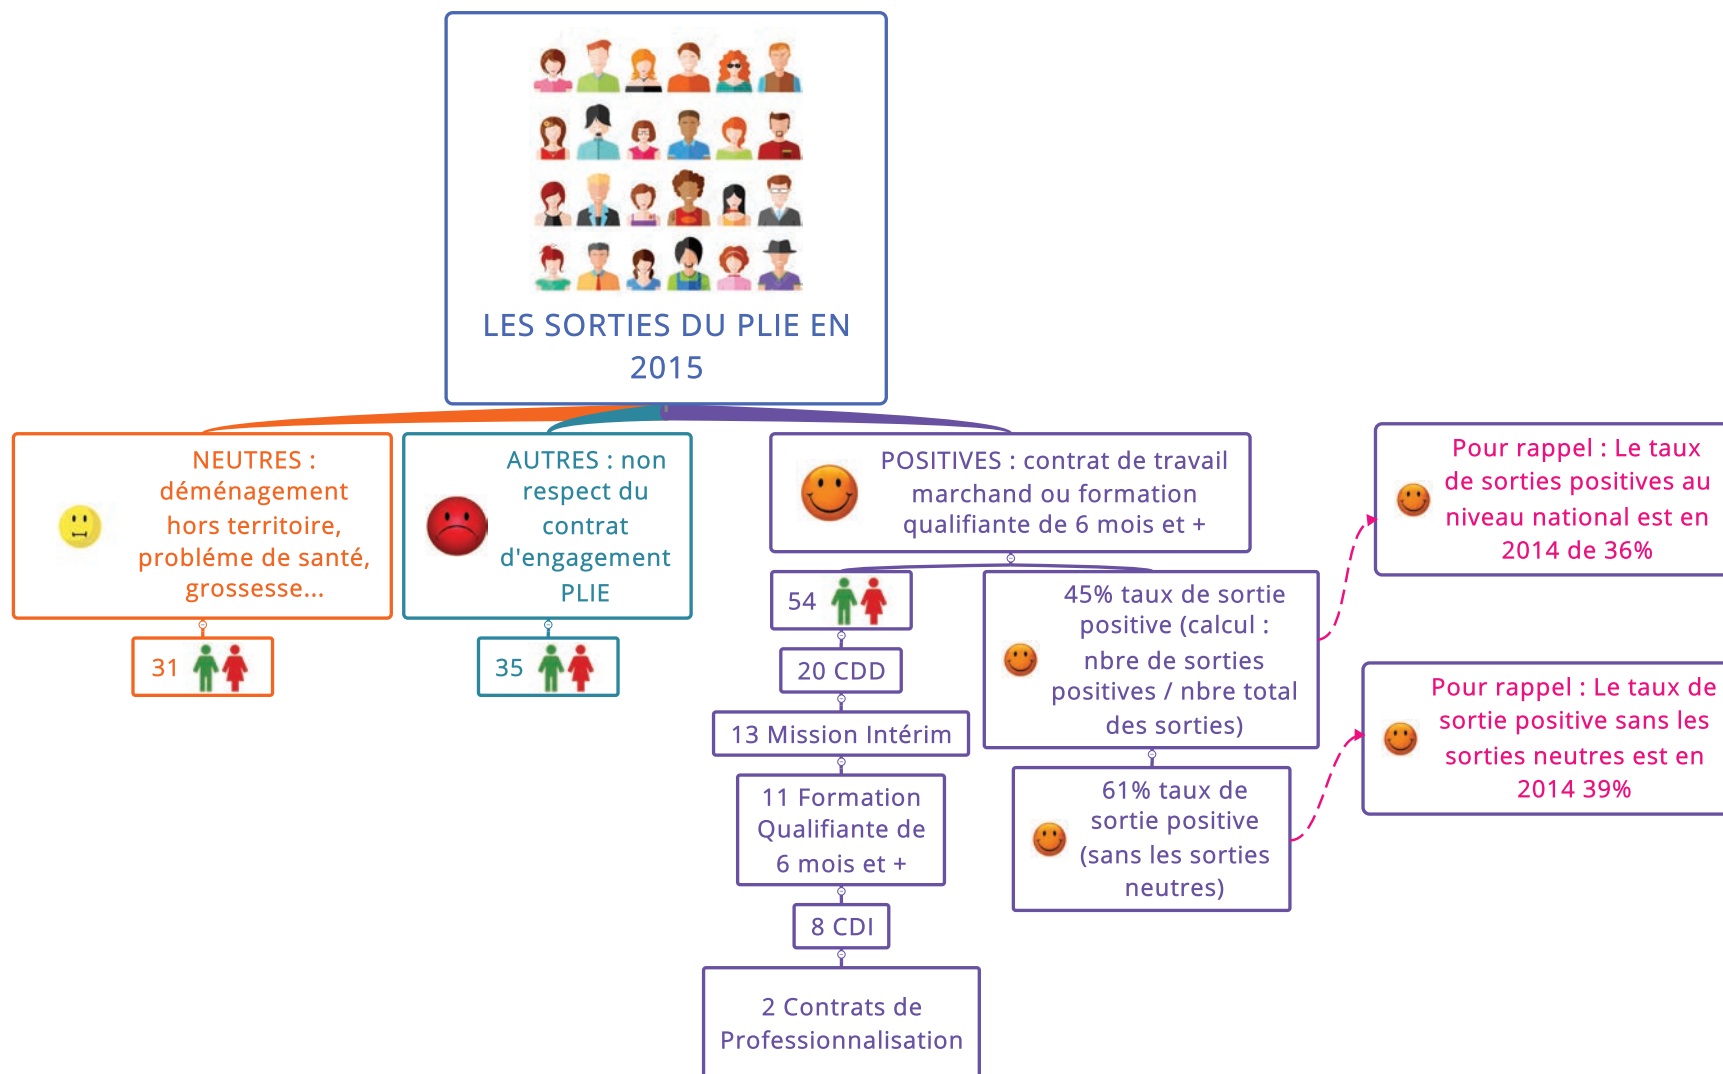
LES SORTIES DU PLIE EN 2015

NEUTRES : déménagement hors territoire, probléme de santé, grossesse...

31

AUTRES : non respect du contrat d'engagement PLIE

35

POSITIVES : contrat de travail marchand ou formation qualifiante de 6 mois et +

54

20 CDD

13 Mission Intérim

11 Formation Qualifiante de 6 mois et +

8 CDI

2 Contrats de Professionnalisation

45% taux de sortie positive (calcul : nbre de sorties positives / nbre total des sorties)

61% taux de sortie positive (sans les sorties neutres)

Pour rappel : Le taux de sorties positives au niveau national est en 2014 de 36%

Pour rappel : Le taux de sortie positive sans les sorties neutres est en 2014 39%